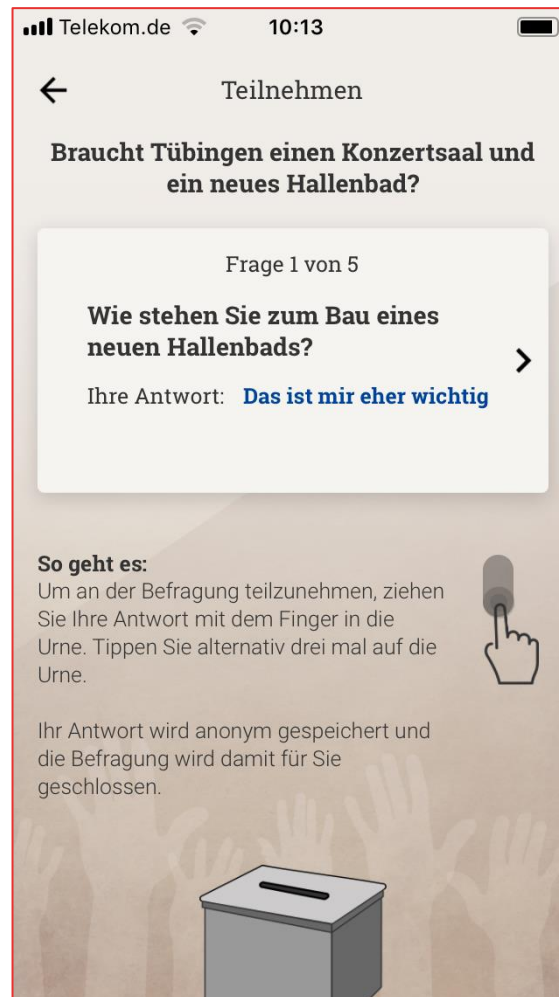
Telekom.de 10:13

Teilnehmen

Braucht Tübingen einen Konzertsaal und ein neues Hallenbad?

Frage 1 von 5

Wie stehen Sie zum Bau eines neuen Hallenbads?

Ihre Antwort: Das ist mir eher wichtig

So geht es:
Um an der Befragung teilzunehmen, ziehen Sie Ihre Antwort mit dem Finger in die Urne. Tippen Sie alternativ drei mal auf die Urne.

Ihr Antwort wird anonym gespeichert und die Befragung wird damit für Sie geschlossen.